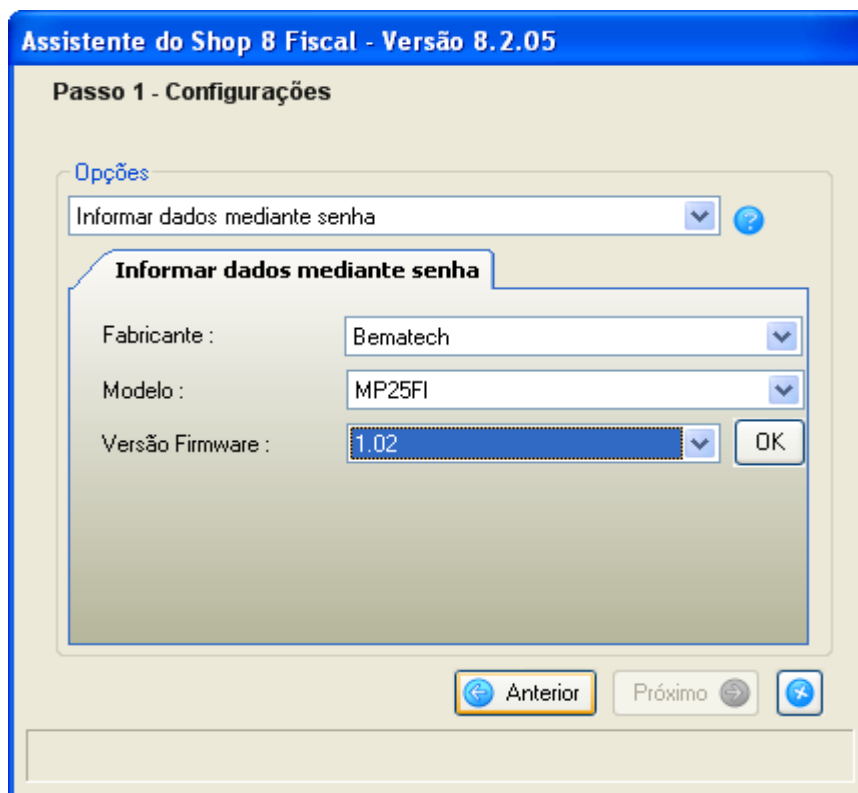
Assistente do Shop 8 Fiscal - Versão 8.2.05

Passo 1 - Configurações

Opções

Informar dados mediante senha

Informar dados mediante senha

Fabricante : Bematech

Modelo : MP25FI

Versão Firmware : 1.02

OK

Anterior

Próximo